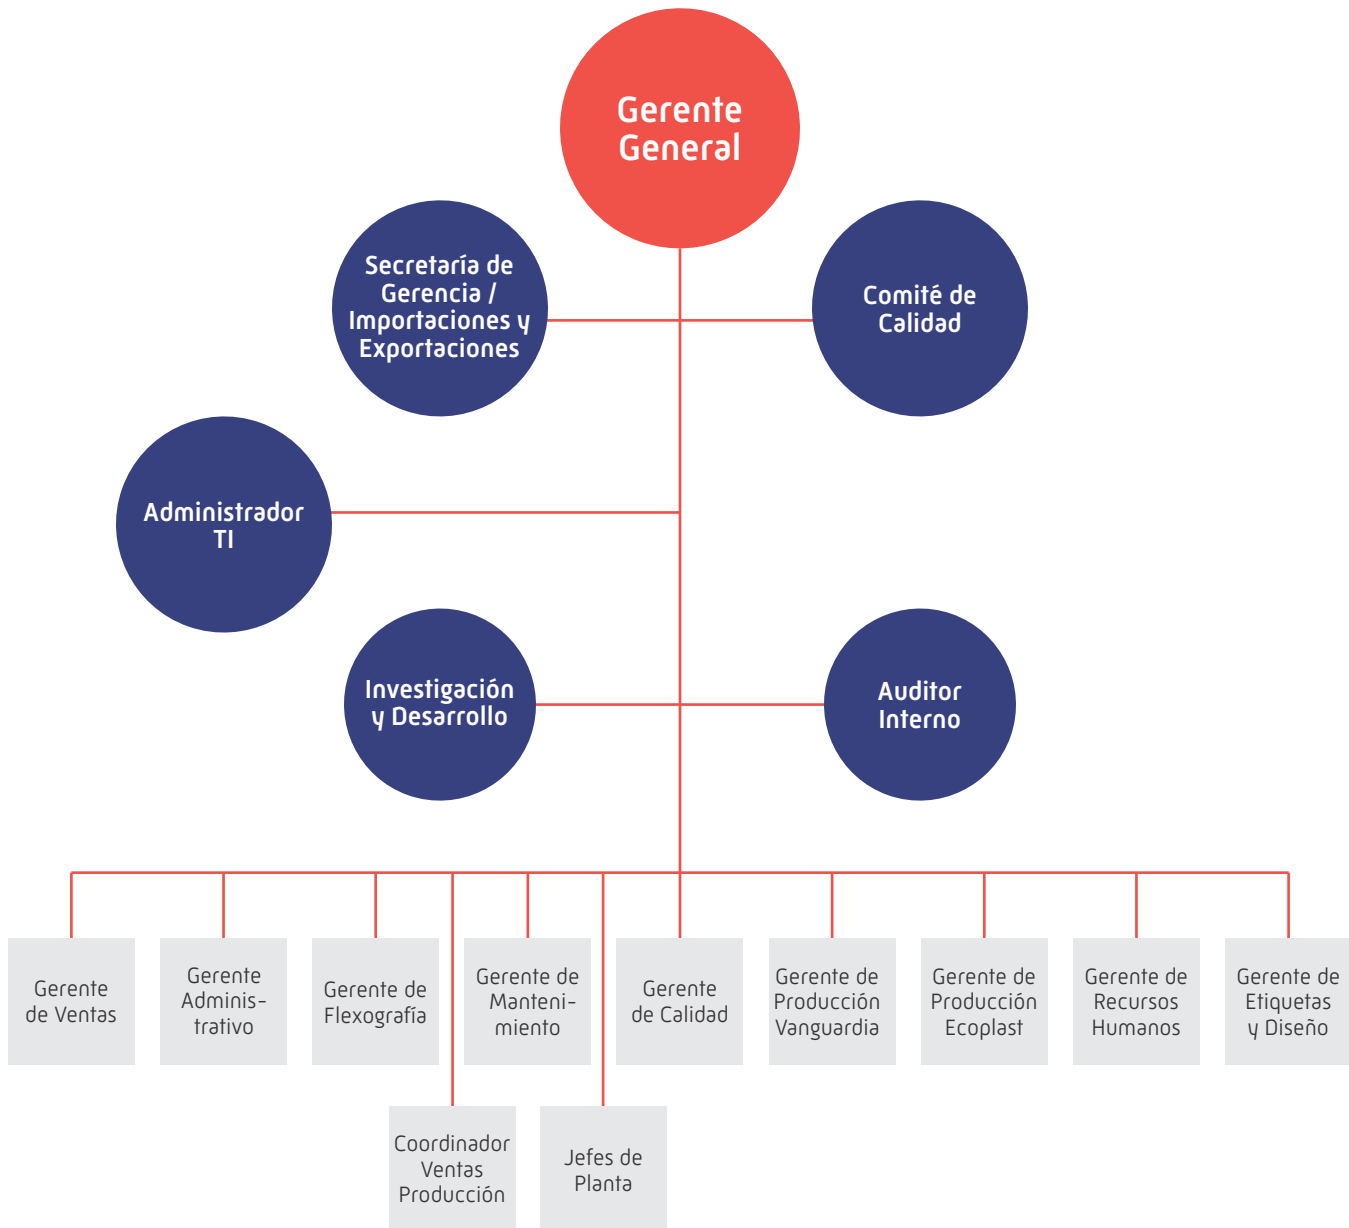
Gerente General

Secretaría de Gerencia / Importaciones y Exportaciones

Comité de Calidad

Administrador TI

Investigación y Desarrollo

Auditor Interno

Gerente de Ventas

Gerente Administrativo

Gerente de Flexografía

Gerente de Mantenimiento

Gerente de Calidad

Gerente de Producción Vanguardia

Gerente de Producción Ecoplast

Gerente de Recursos Humanos

Gerente de Etiquetas y Diseño

Coordinador Ventas Producción

Jefes de Planta